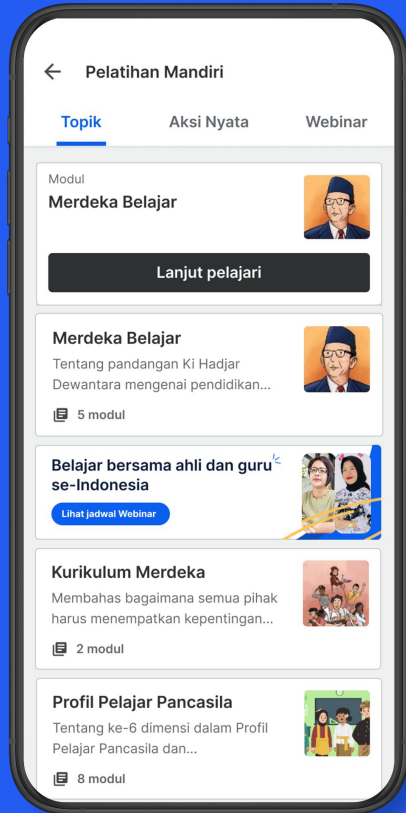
Pelatihan Mandiri

Topik Aksi Nyata Webinar

Modul
Merdeka Belajar

Lanjut pelajari

Merdeka Belajar
Tentang pandangan Ki Hadjar Dewantara mengenai pendidikan...
5 modul

Belajar bersama ahli dan guru se-Indonesia
Lihat jadwal Webinar

Kurikulum Merdeka
Membahas bagaimana semua pihak harus menempatkan kepentingan...
2 modul

Profil Pelajar Pancasila
Tentang ke-6 dimensi dalam Profil Pelajar Pancasila dan...
8 modul